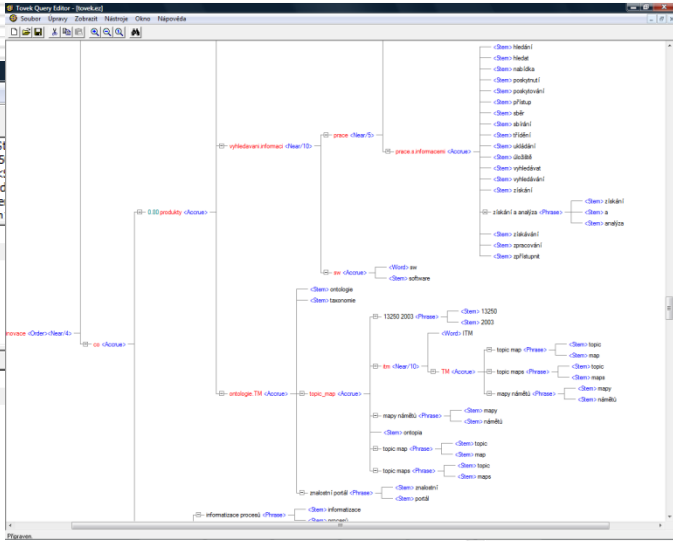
Towek Query Editor - [towek.ez]

Soubor Úpravy Zobrazit Nástroje Okno Nápověda

<Stem> hledání
<Stem> hledat
<Stem> nabídka
<Stem> poskytnutí
<Stem> poskytování
<Stem> přístup
<Stem> sběr
<Stem> sbírání
<Stem> třídění
<Stem> ukládání
<Stem> úložiště
<Stem> vyhledávat
<Stem> vyhledávání
<Stem> získání
získání a analýza <Phrase>
<Stem> získání
<Stem> a
<Stem> analýza
<Stem> získávání
<Stem> zpracování
<Stem> zpřístupnit

vyhledávání.informací <Near/10>
práce <Near/5>
práce.s.informacemi <Accrue>
0.80 produkty <Accrue>
sw <Accrue>
<Word> sw
<Stem> software

inovace <Order><Near/4>
cs <Accrue>

<Stem> ontologie
<Stem> taxonomie
13250 2003 <Phrase>
<Stem> 13250
<Stem> 2003
<Word> ITM
itm <Near/10>
TM <Accrue>
topic map <Phrase>
<Stem> topic
<Stem> map
topic maps <Phrase>
<Stem> topic
<Stem> maps
mapy námětů <Phrase>
<Stem> mapy
<Stem> námětů
ontologie TM <Accrue>
topic_map <Accrue>
mapy námětů <Phrase>
<Stem> mapy
<Stem> námětů
<Stem> ontopia
topic map <Phrase>
<Stem> topic
<Stem> map
topic maps <Phrase>
<Stem> topic
<Stem> maps
znalostní portál <Phrase>
<Stem> znalostní
<Stem> portál
informatizace procesů <Phrase>
<Stem> informatizace
<Stem> procesů

Připraven.